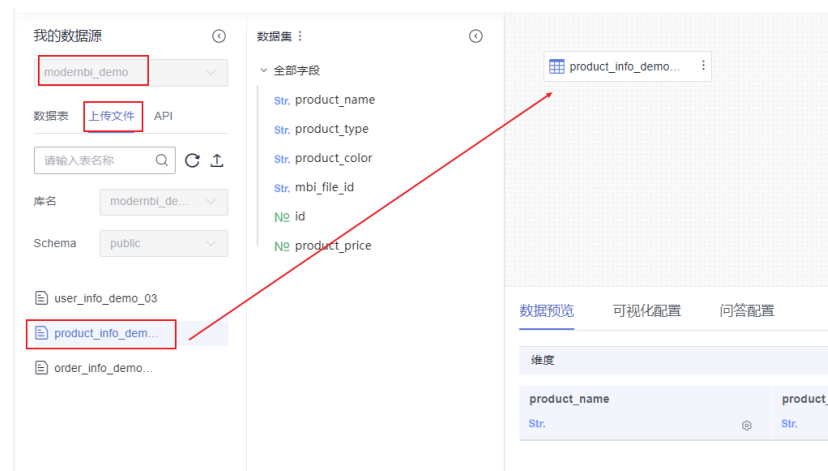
我的数据源

modernbi_demo

数据表 上传文件 API

请输入表名称

库名 modernbi_de...

Schema public

user_info_demo_03

product_info_dem...

order_info_demo...

数据集 ⋮

全部字段

Str. product_name

Str. product_type

Str. product_color

Str. mbi_file_id

№ id

№ product_price

product_info_demo...

数据预览 可视化配置 问答配置

维度

| product_name | product_ |
|---|---|
| Str. | Str. |